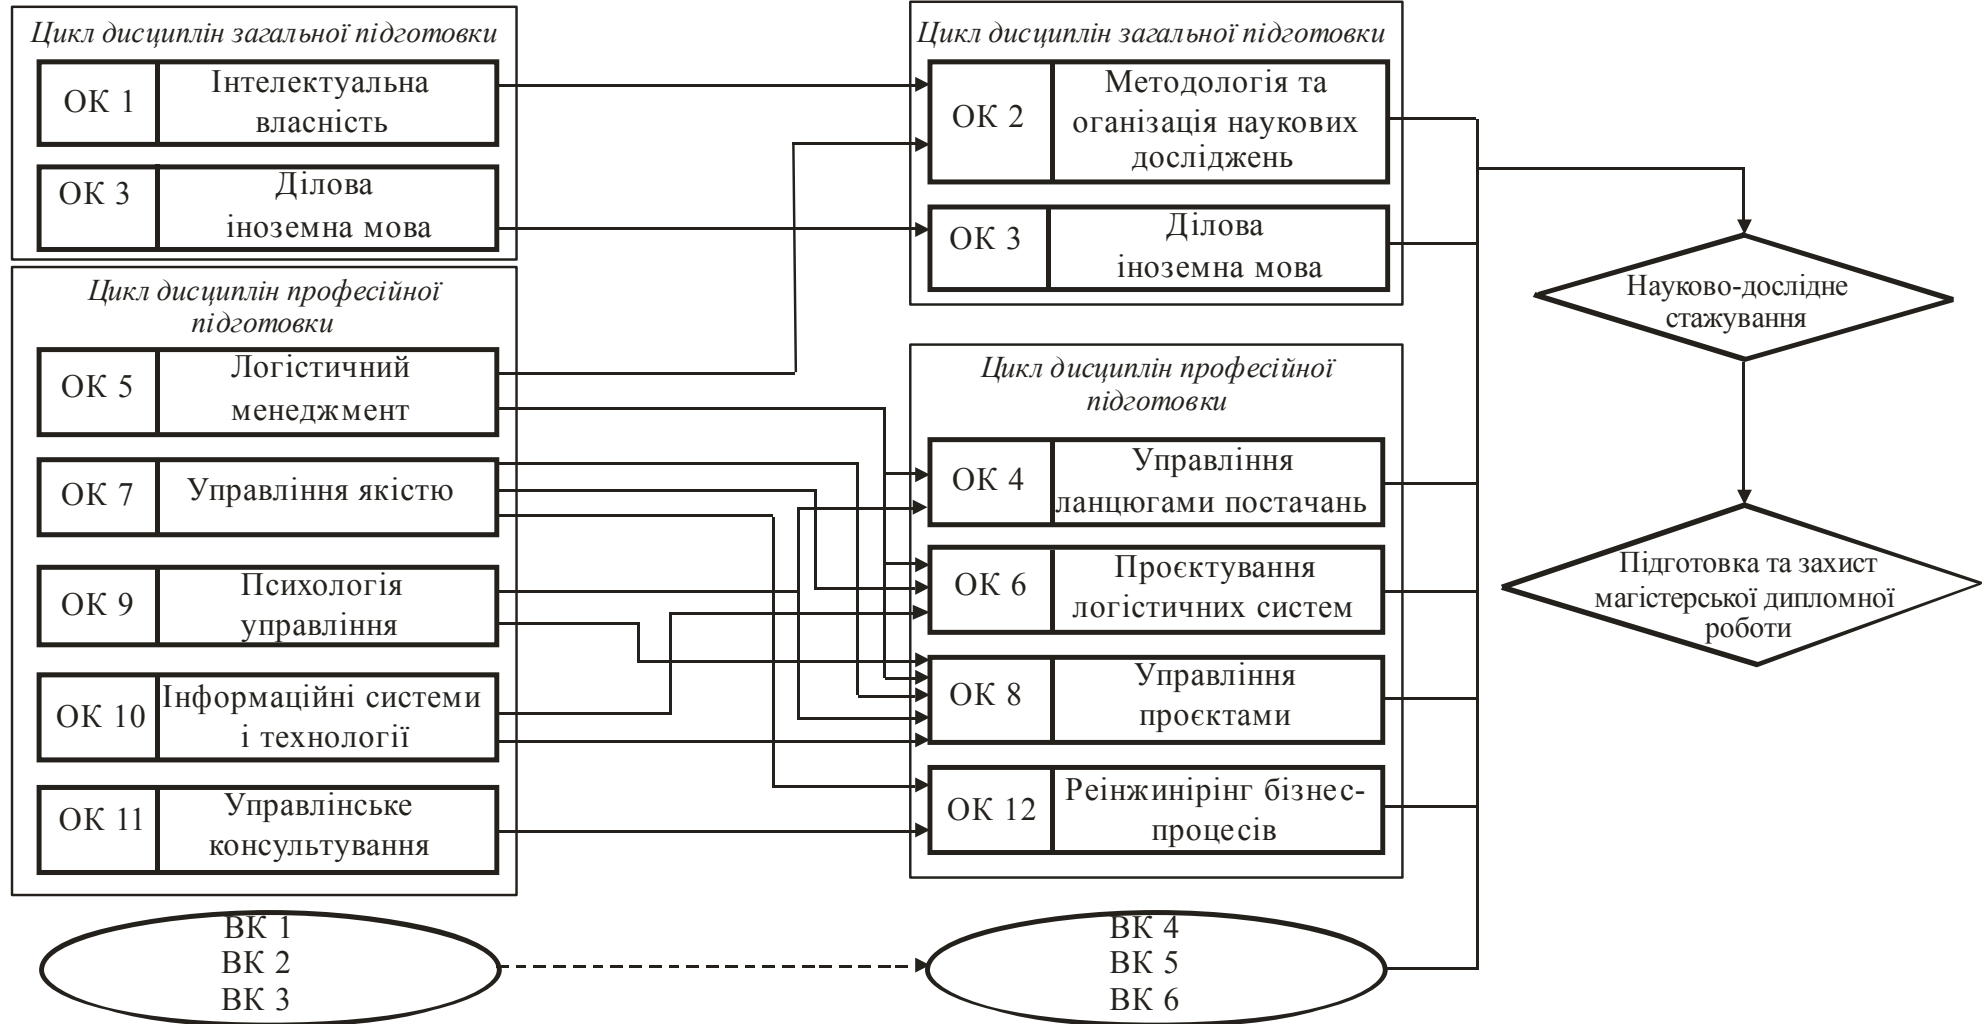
Цикл дисциплін загальної підготовки

ОК 1 Інтелектуальна власність

ОК 3 Ділова іноземна мова

Цикл дисциплін професійної підготовки

ОК 5 Логістичний менеджмент

ОК 7 Управління якістю

ОК 9 Психологія управління

ОК 10 Інформаційні системи і технології

ОК 11 Управлінське консультування

ВК 1
ВК 2
ВК 3

Цикл дисциплін загальної підготовки

ОК 2 Методологія та огаізація наукових досліджень

ОК 3 Ділова іноземна мова

Цикл дисциплін професійної підготовки

ОК 4 Управління ланцюгами постачань

ОК 6 Проєктування логістичних систем

ОК 8 Управління проєктами

ОК 12 Реінжиніринг бізнес-процесів

ВК 4
ВК 5
ВК 6

Науково-дослідне стажування

Підготовка та захист магістерської дипломної роботи